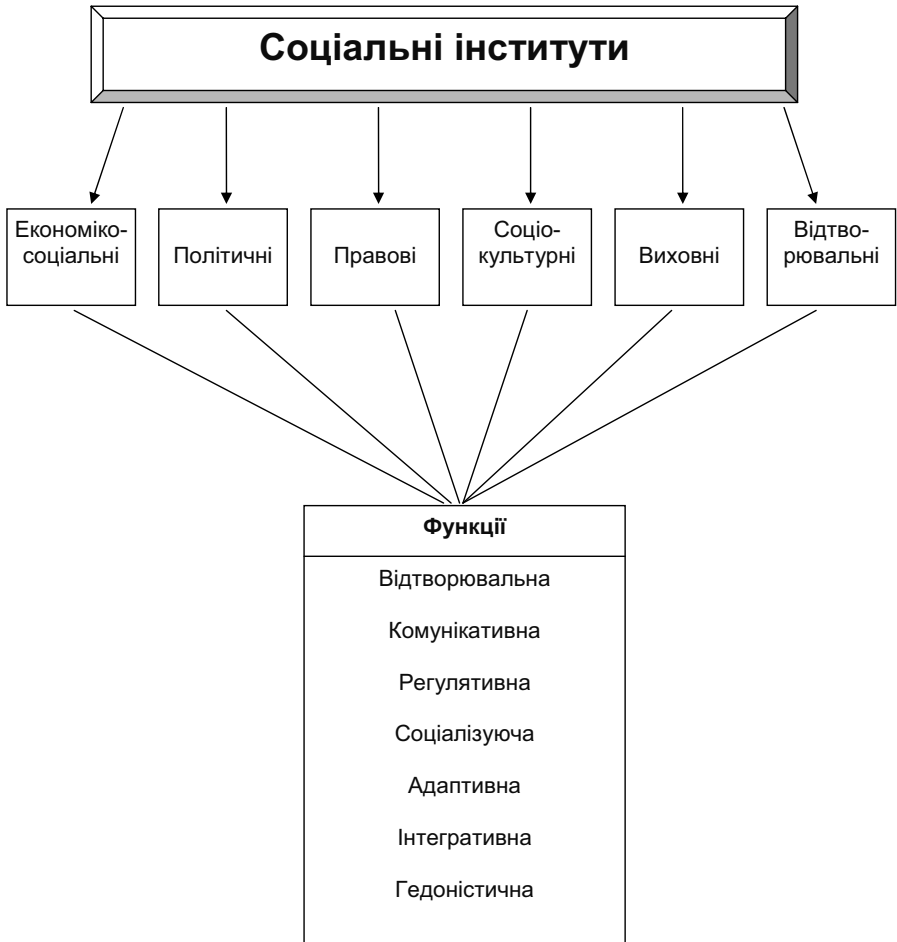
Соціальні інститути

Економіко-соціальні

Політичні

Правові

Соціо-культурні

Виховні

Відтво-рювальні

Функції

Відтворювальна

Комунікативна

Регулятивна

Соціалізуюча

Адаптивна

Інтегративна

Гедоністична